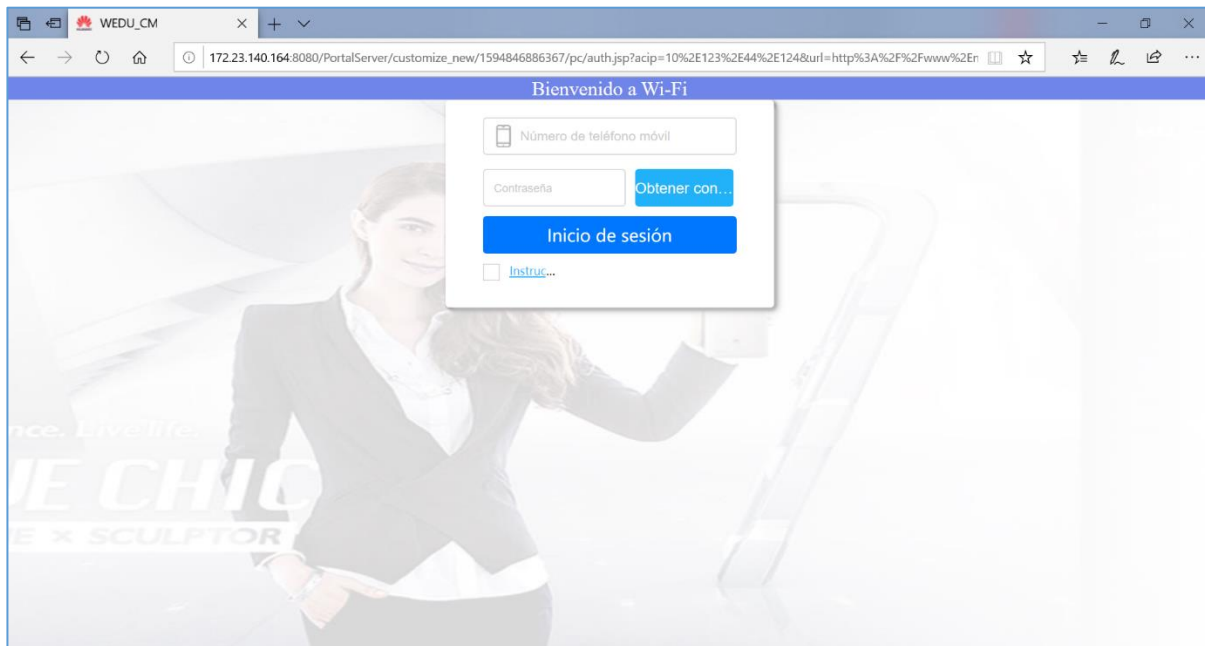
WEDU_CM

172.23.140.164:8080/PortalServer/customize_new/1594846886367/pc/auth.jsp?acip=10%2E123%2E44%2E124&url=http%3A%2F%2Fwww%2Er

Bienvenido a Wi-Fi

Número de teléfono móvil

Contraseña

Obtener con...

Inicio de sesión

Instruc...

nce. Live life.

E CHIC

E × SCULPTOR